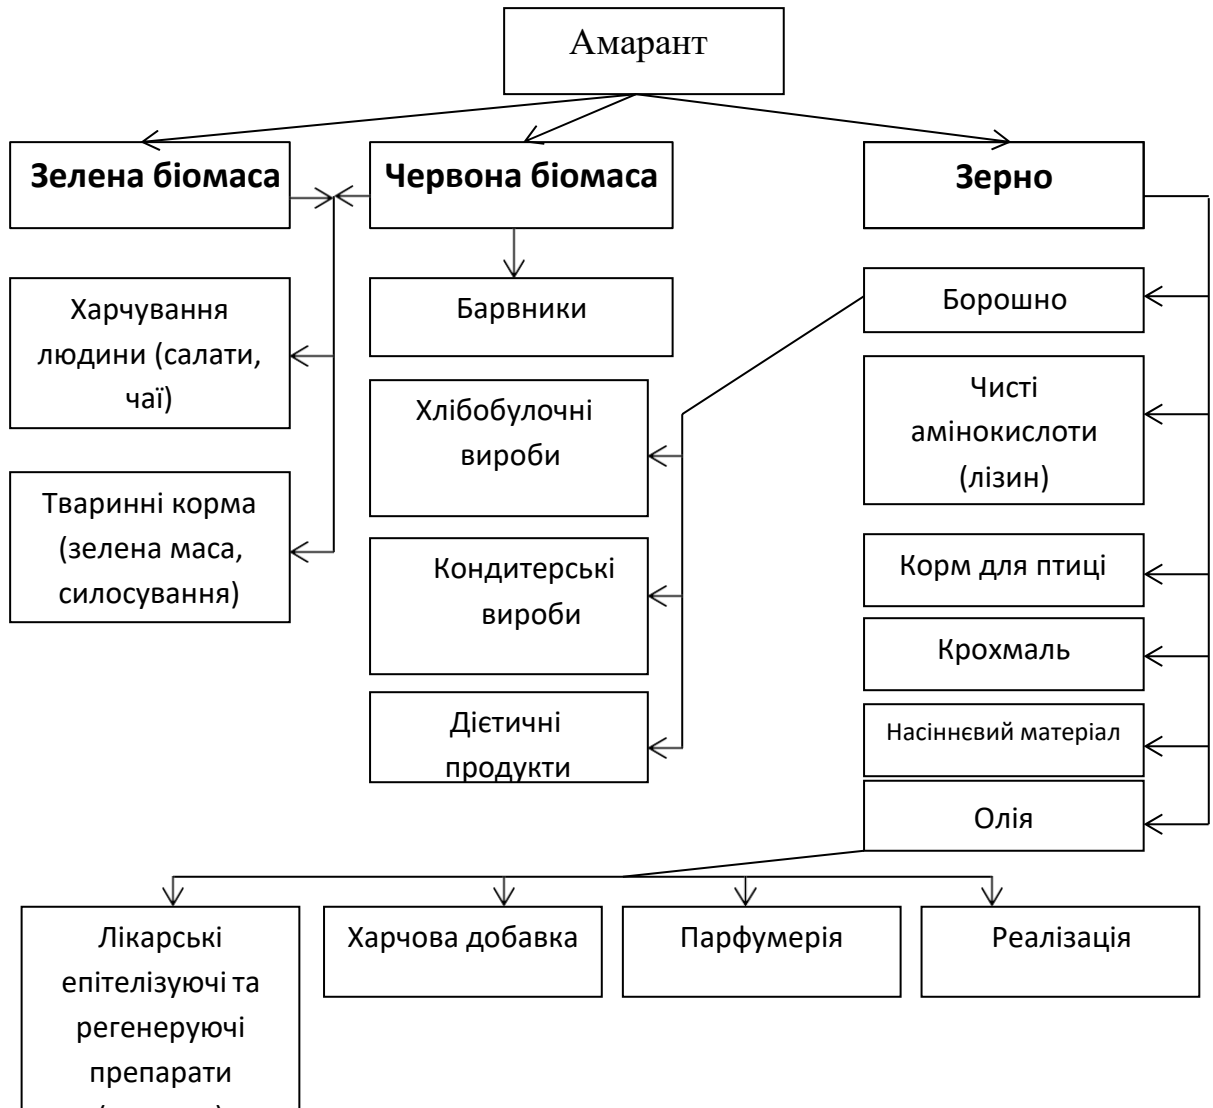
Амарант

**Зелена біомаса**

**Червона біомаса**

**Зерно**

Барвники

Харчування людини (салати, чаї)

Тваринні корма (зелена маса, силосування)

Хлібобулочні вироби

Кондитерські вироби

Дієтичні продукти

Борошно

Чисті амінокислоти (лізин)

Корм для птиці

Крохмаль

Насіннєвий матеріал

Олія

Лікарські епітелізуючі та регенеруючі препарати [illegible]

Харчова добавка

Парфумерія

Реалізація